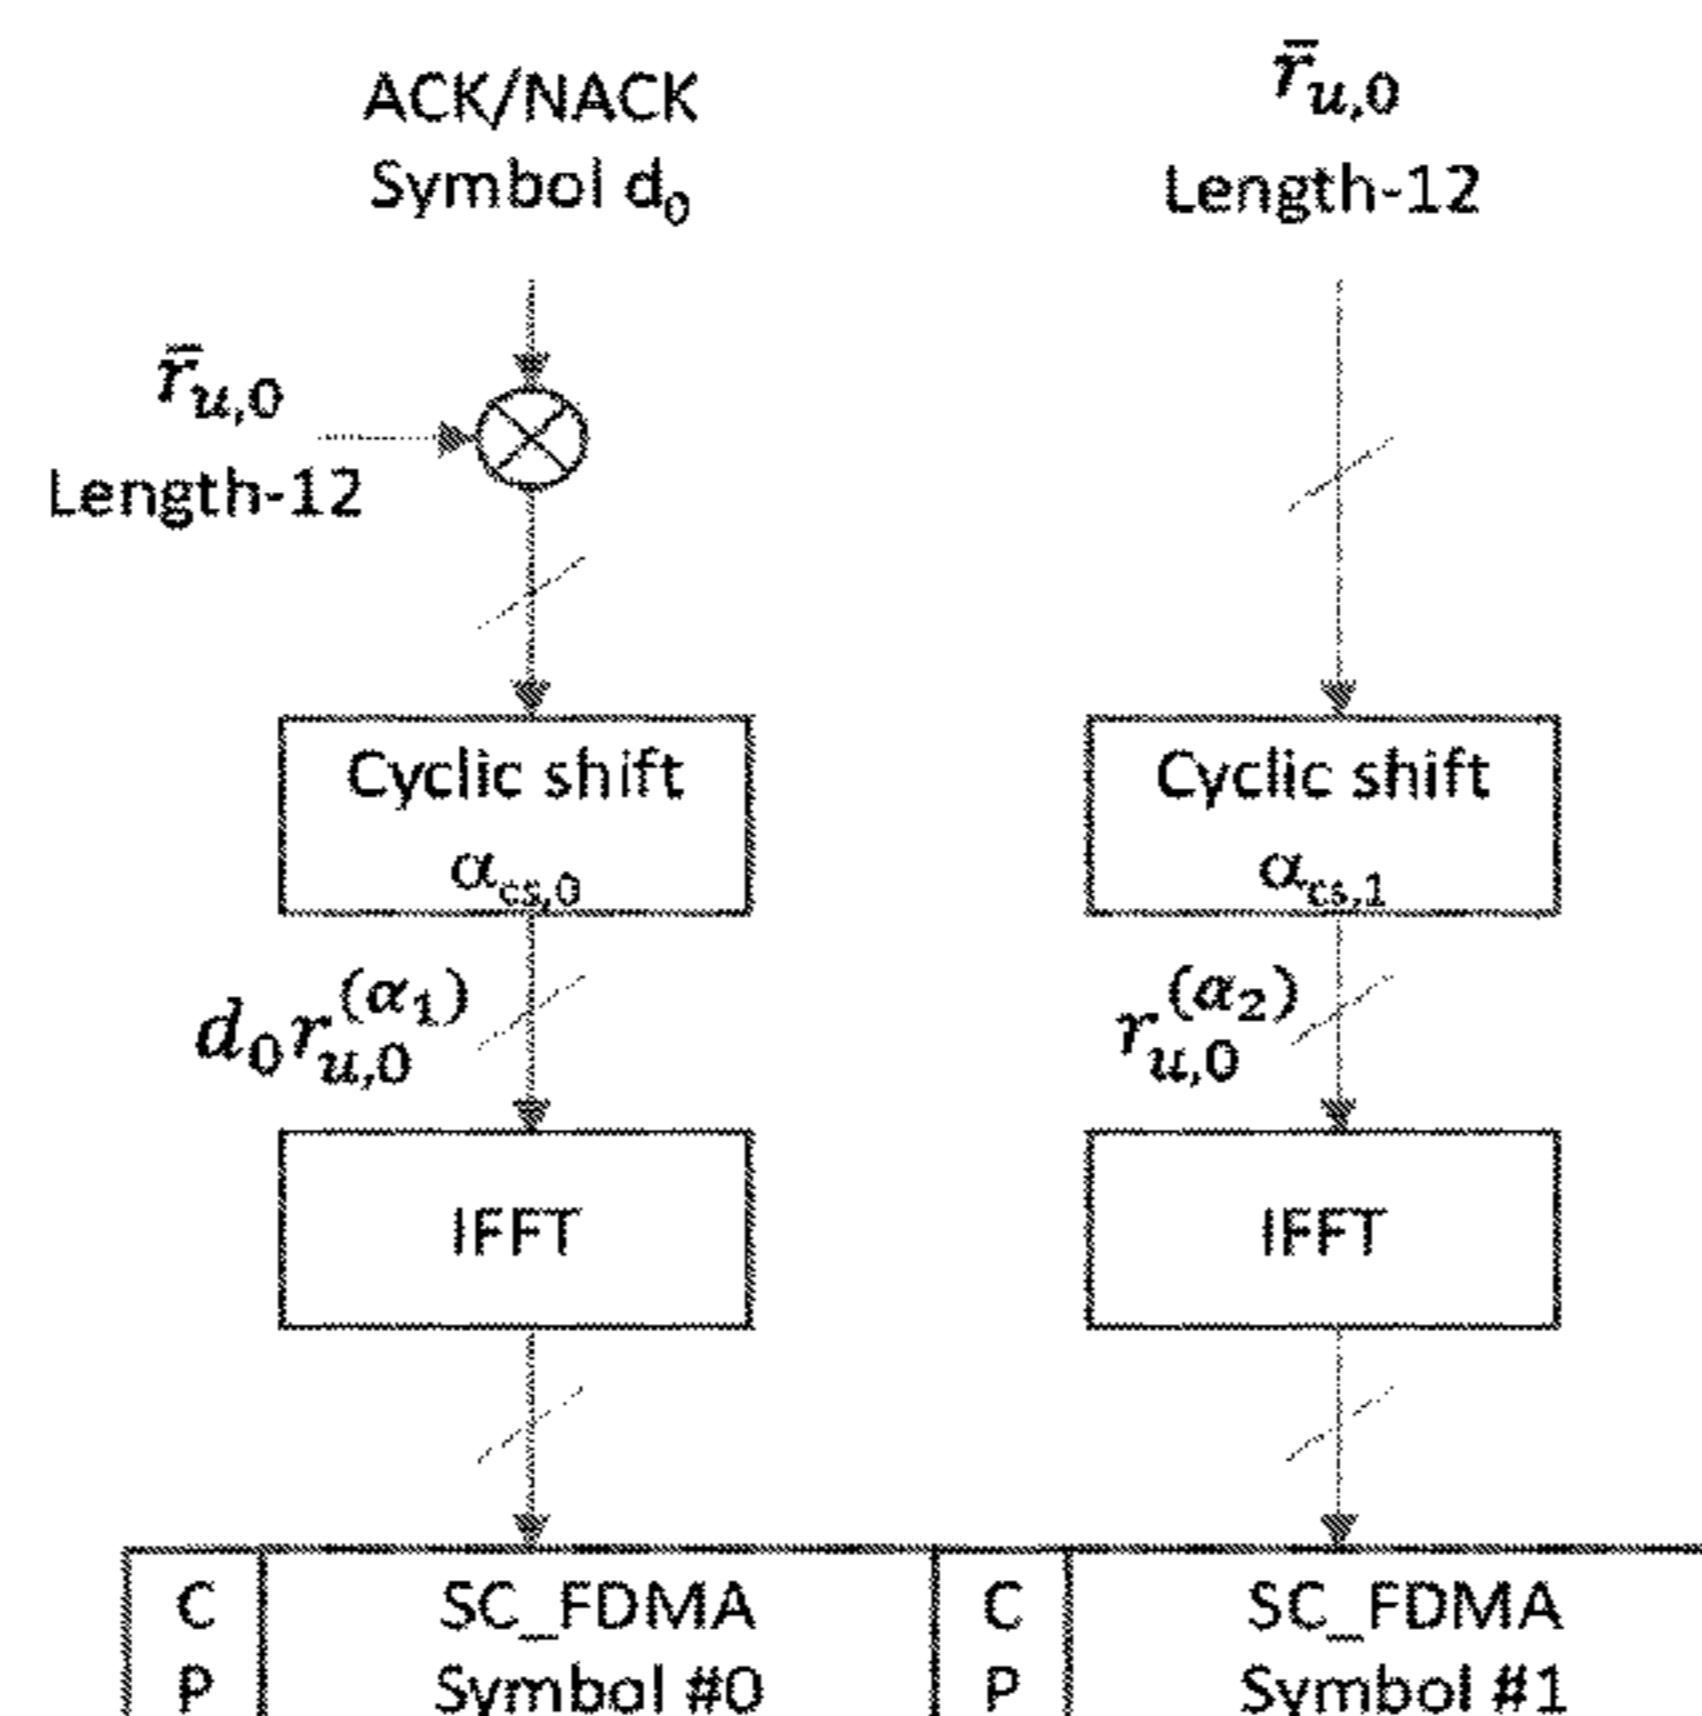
ACK/NACK
Symbol $d_0$

$\bar{r}_{u,0}$
Length-12

$\bar{r}_{u,0}$
Length-12

Cyclic shift
$\alpha_{cs,0}$

Cyclic shift
$\alpha_{cs,1}$

$d_0 r_{u,0}^{(\alpha_1)}$

$r_{u,0}^{(\alpha_2)}$

IFFT

IFFT

| C P | SC_FDMA Symbol #0 | C P | SC_FDMA Symbol #1 |
|---|---|---|---|